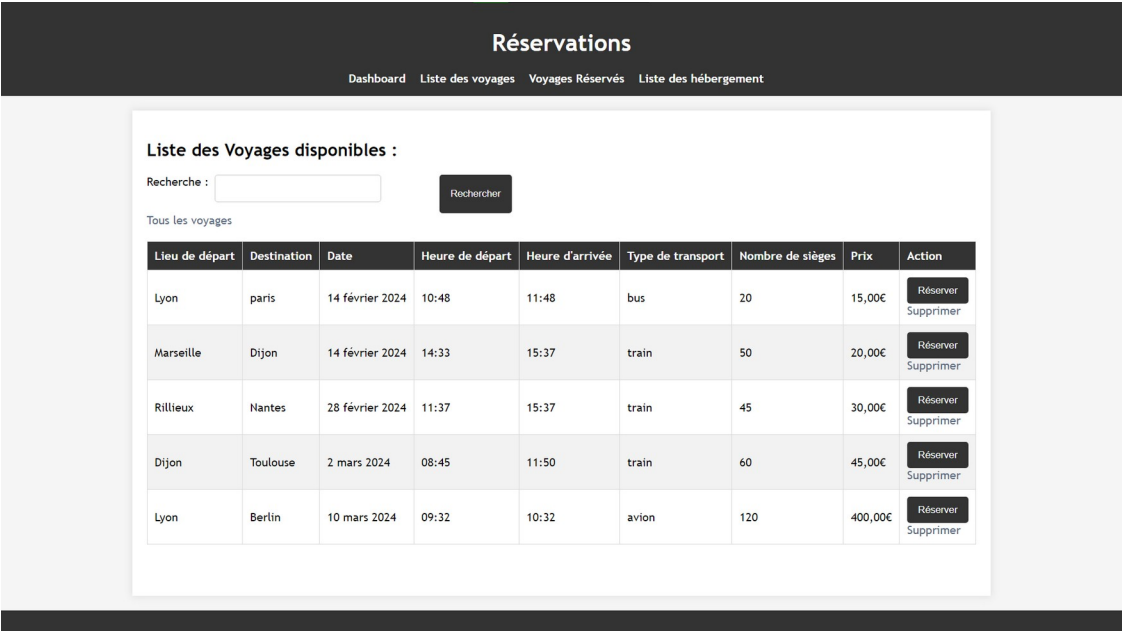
Réservations

Dashboard Liste des voyages Voyages Réservés Liste des hébergement

Liste des Voyages disponibles :

Recherche :

Rechercher

Tous les voyages

| Lieu de départ | Destination | Date | Heure de départ | Heure d'arrivée | Type de transport | Nombre de sièges | Prix | Action |
|---|---|---|---|---|---|---|---|---|
| Lyon | paris | 14 février 2024 | 10:48 | 11:48 | bus | 20 | 15,00€ | Réserver Supprimer |
| Marseille | Dijon | 14 février 2024 | 14:33 | 15:37 | train | 50 | 20,00€ | Réserver Supprimer |
| Rillieux | Nantes | 28 février 2024 | 11:37 | 15:37 | train | 45 | 30,00€ | Réserver Supprimer |
| Dijon | Toulouse | 2 mars 2024 | 08:45 | 11:50 | train | 60 | 45,00€ | Réserver Supprimer |
| Lyon | Berlin | 10 mars 2024 | 09:32 | 10:32 | avion | 120 | 400,00€ | Réserver Supprimer |